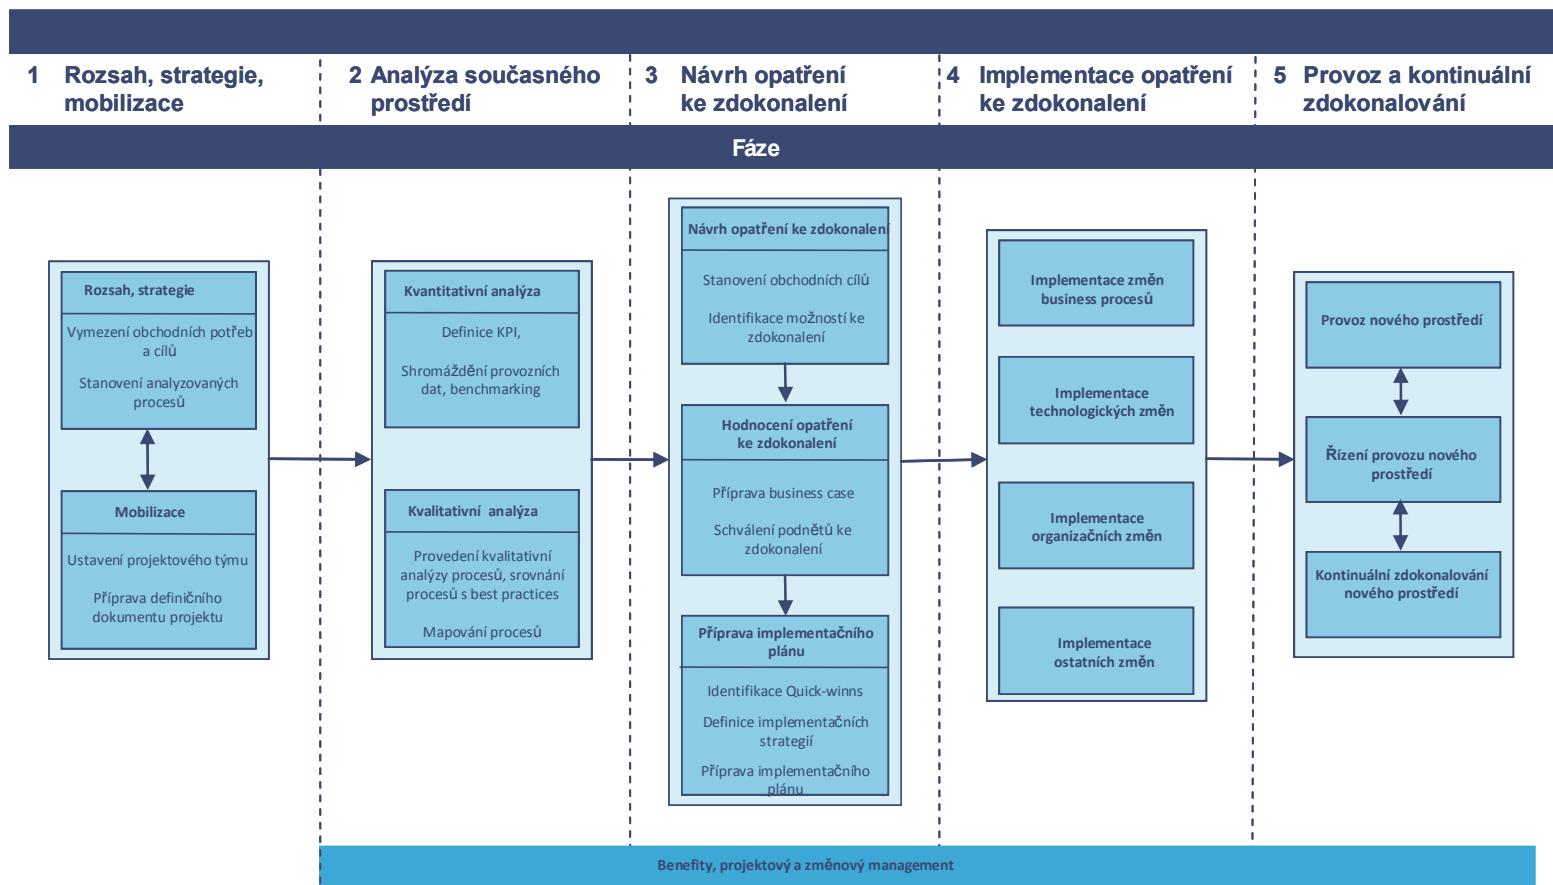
1 Rozsah, strategie, mobilizace

2 Analýza současného prostředí

3 Návrh opatření ke zdokonalení

4 Implementace opatření ke zdokonalení

5 Provoz a kontinuální zdokonalování

Fáze

Rozsah, strategie

Vymezení obchodních potřeb a cílů

Stanovení analyzovaných procesů

Mobilizace

Ustavení projektového týmu

Příprava definičního dokumentu projektu

Kvantitativní analýza

Definice KPI,

Shromáždění provozních dat, benchmarking

Kvalitativní analýza

Provedení kvalitativní analýzy procesů, srovnání procesů s best practices

Mapování procesů

Návrh opatření ke zdokonalení

Stanovení obchodních cílů

Identifikace možností ke zdokonalení

Hodnocení opatření ke zdokonalení

Příprava business case

Schválení podnětů ke zdokonalení

Příprava implementačního plánu

Identifikace Quick-winns

Definice implementačních strategií

Příprava implementačního plánu

Implementace změn business procesů

Implementace technologických změn

Implementace organizačních změn

Implementace ostatních změn

Provoz nového prostředí

Řízení provozu nového prostředí

Kontinuální zdokonalování nového prostředí

Benefity, projektový a změnový management